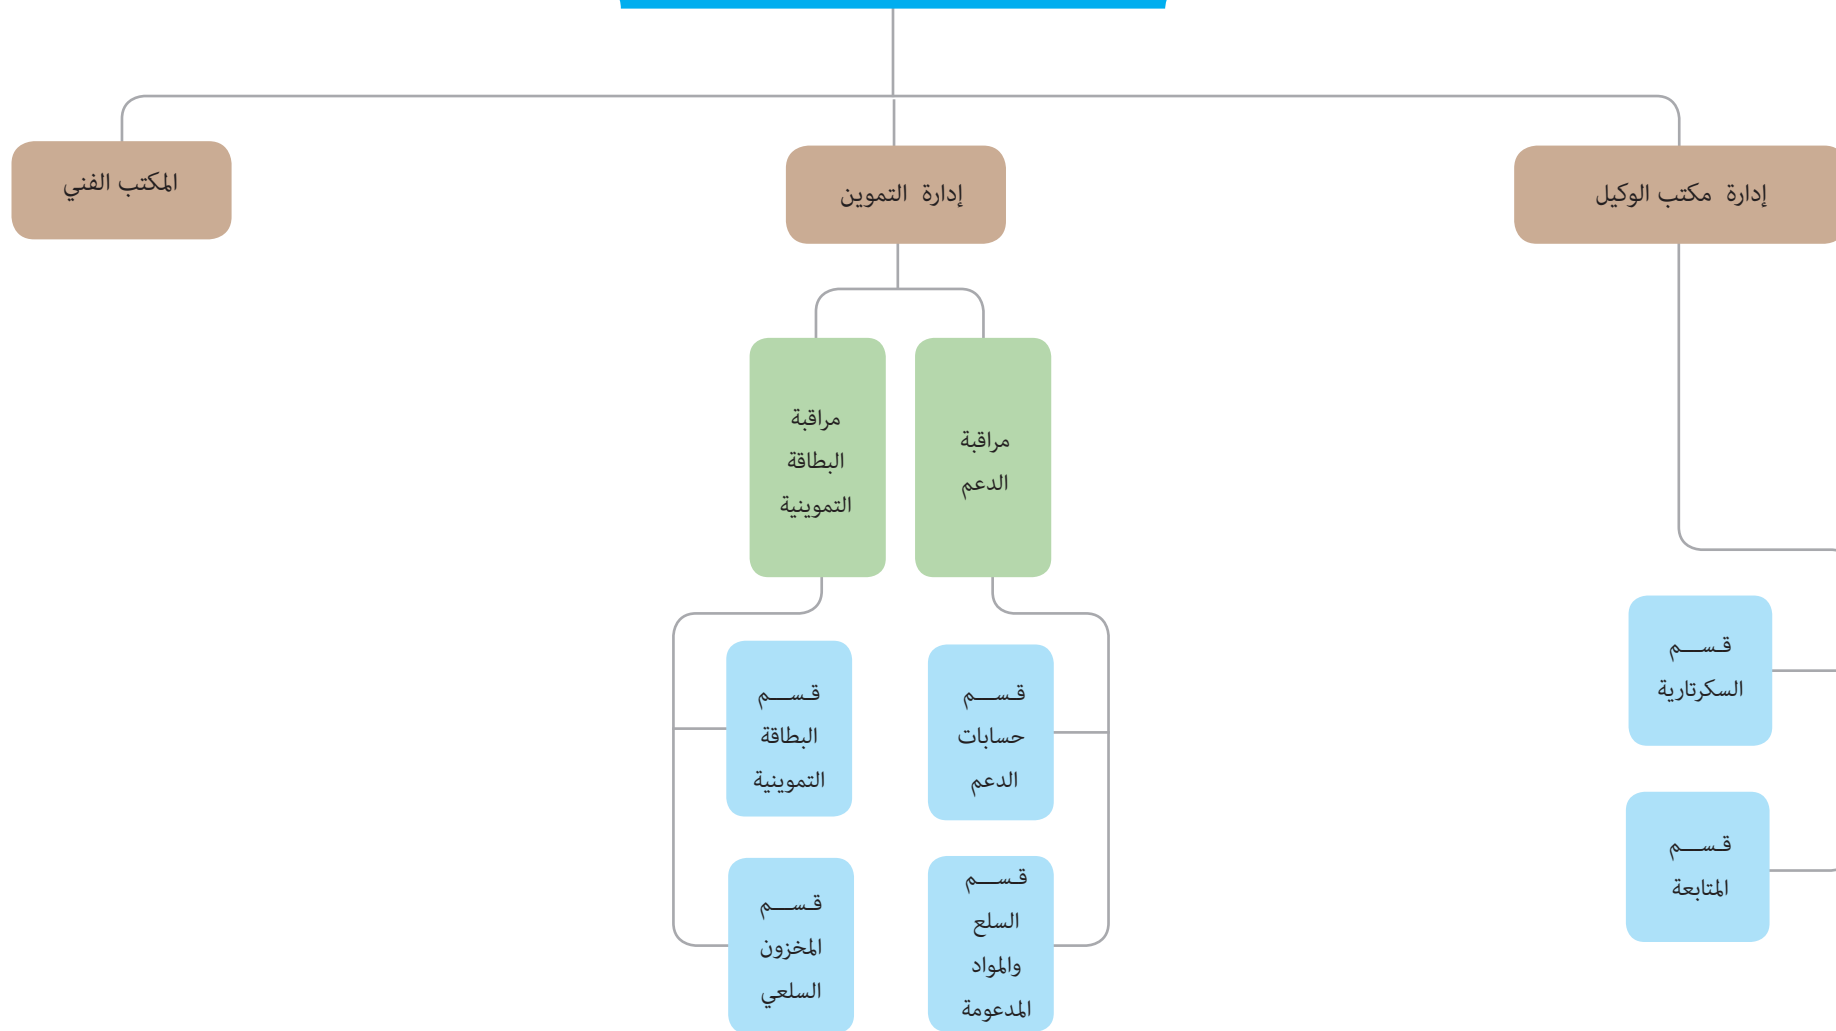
إدارة مكتب الوكيل

إدارة التموين

المكتب الفني

مراقبة الدعم

مراقبة البطاقة التموينية

قســم حسابات الدعم

قســم البطاقة التموينية

قســم السلع والمواد المدعومة

قســم المخزون السلعي

قســم السكرتارية

قســم المتابعة